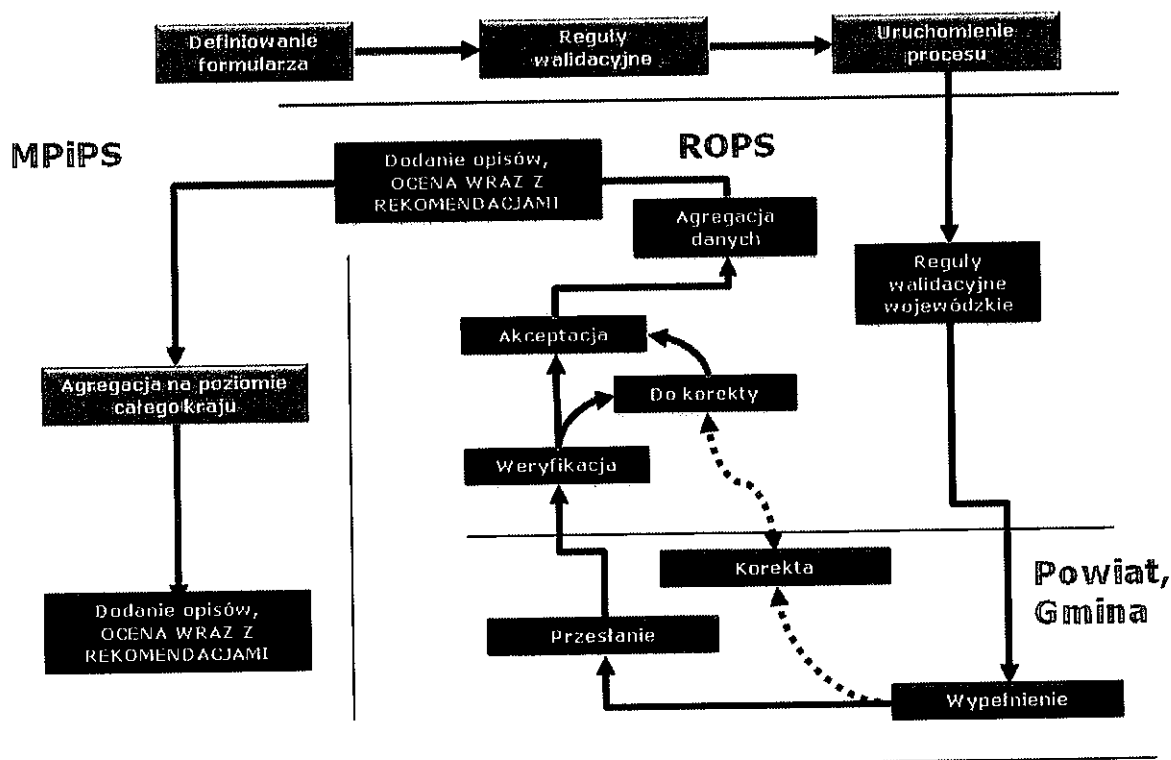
Definiowanie formularza

Reguły walidacyjne

Uruchomienie procesu

MPiPS

Dodanie opisów, OCENA WRAZ Z REKOMENDACJAMI

ROPS

Agregacja danych

Reguły walidacyjne wojewódzkie

Akceptacja

Do korekty

Agregacja na poziomie całego kraju

Weryfikacja

Korekta

Powiat, Gmina

Dodanie opisów, OCENA WRAZ Z REKOMENDACJAMI

Przesłanie

Wypełnienie